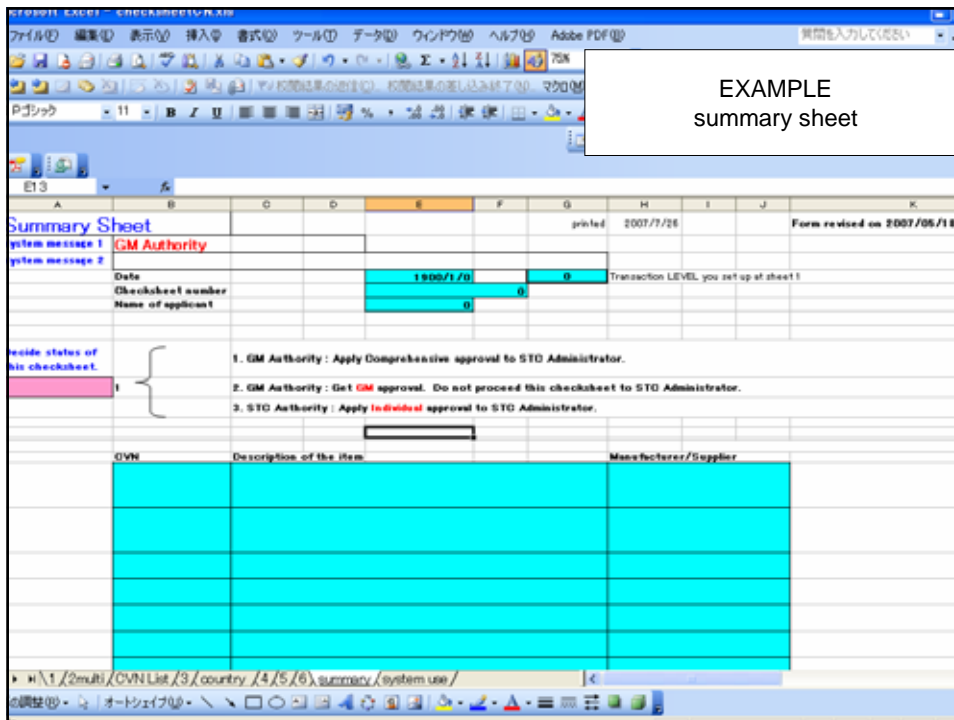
crosoft Excel - checksheetCVN.xls

ファイル(F) 編集(E) 表示(V) 挿入(I) 書式(O) ツール(T) データ(D) ウィンドウ(W) ヘルプ(H) Adobe PDF(B)

質問を入力してください

75%

マクロ(M)

Pゴシック 11 B I U %

EXAMPLE
summary sheet

E13 fx

| A | B | C | D | E | F | G | H | I | J | K |
|---|---|---|---|---|---|---|---|---|---|---|
| Summary Sheet | | | | | | printed | 2007/7/26 | | | Form revised on 2007/05/18 |
| ystem message 1 | GM Authority | | | | | | | | | |
| ystem message 2 | | | | | | | | | | |
| | Date | | | 1900/1/0 | | 0 | Transaction LEVEL you set up at sheet 1 | | | |
| | Checksheet number | | | | 0 | | | | | |
| | Name of applicant | | | 0 | | | | | | |

ecide status of his checksheet.

1

1. GM Authority : Apply Comprehensive approval to STC Administrator.

2. GM Authority : Get GM approval. Do not proceed this checksheet to STC Administrator.

3. STC Authority : Apply Individual approval to STC Administrator.

| CVN | Description of the item | Manufacturer/Supplier |
|---|---|---|
| | | |

1 / 2multi / CVN List / 3 / country / 4 / 5 / 6 / summary / system use /

の調整(R) オートシェイプ(U)